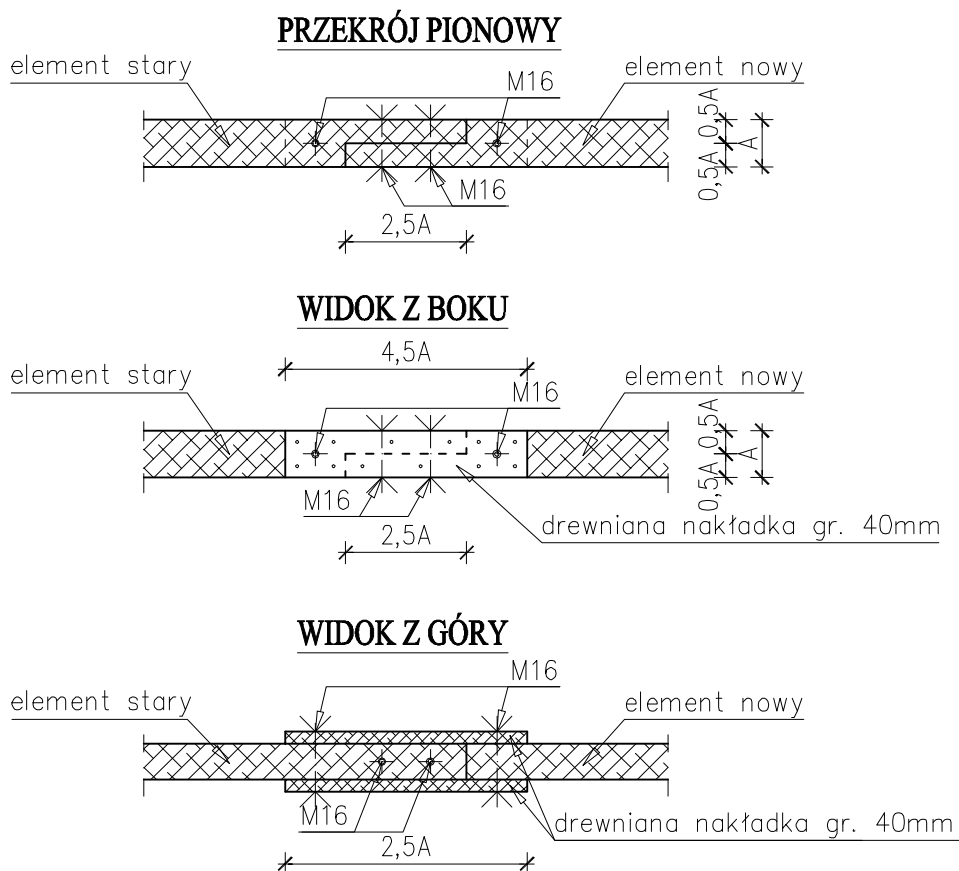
PRZEKRÓJ PIONOWY

element stary

M16

element nowy

0,5A 0,5A

A

M16

2,5A

WIDOK Z BOKU

4,5A

element stary

M16

element nowy

0,5A 0,5A

A

M16

2,5A

drewniana nakładka gr. 40mm

WIDOK Z GÓRY

M16

element stary

element nowy

M16

drewniana nakładka gr. 40mm

2,5A